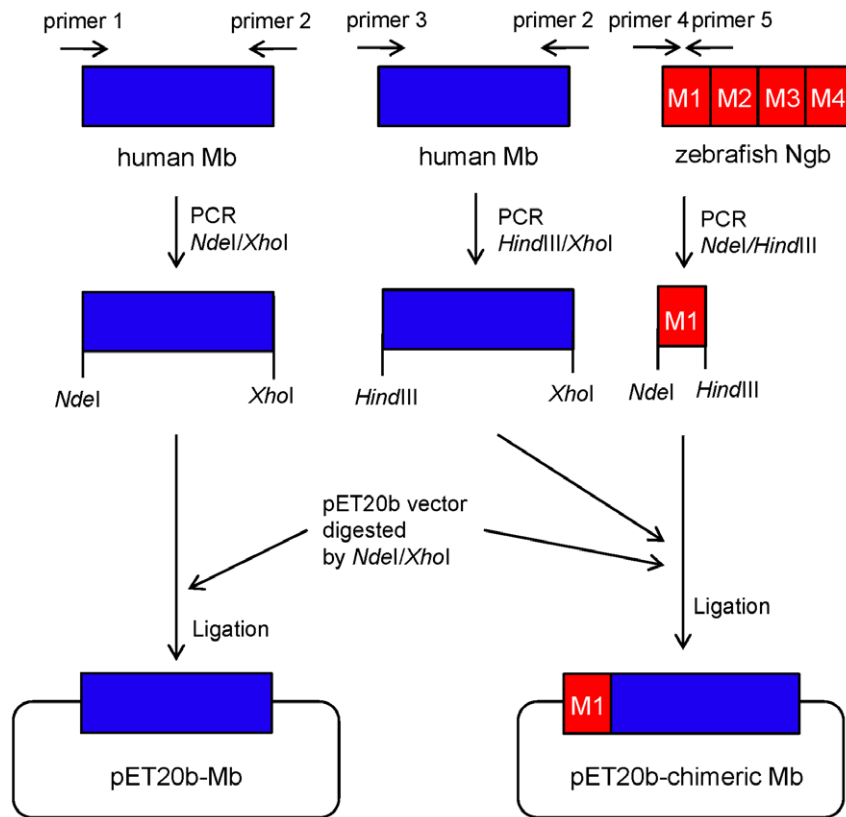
primer 1 primer 2 primer 3 primer 2 primer 4 primer 5

M1 M2 M3 M4

human Mb human Mb zebrafish Ngb

PCR NdeI/XhoI

PCR HindIII/XhoI

PCR NdeI/HindIII

M1

NdeI XhoI HindIII XhoI NdeI HindIII

pET20b vector digested by NdeI/XhoI

Ligation

Ligation

M1

pET20b-Mb

pET20b-chimeric Mb